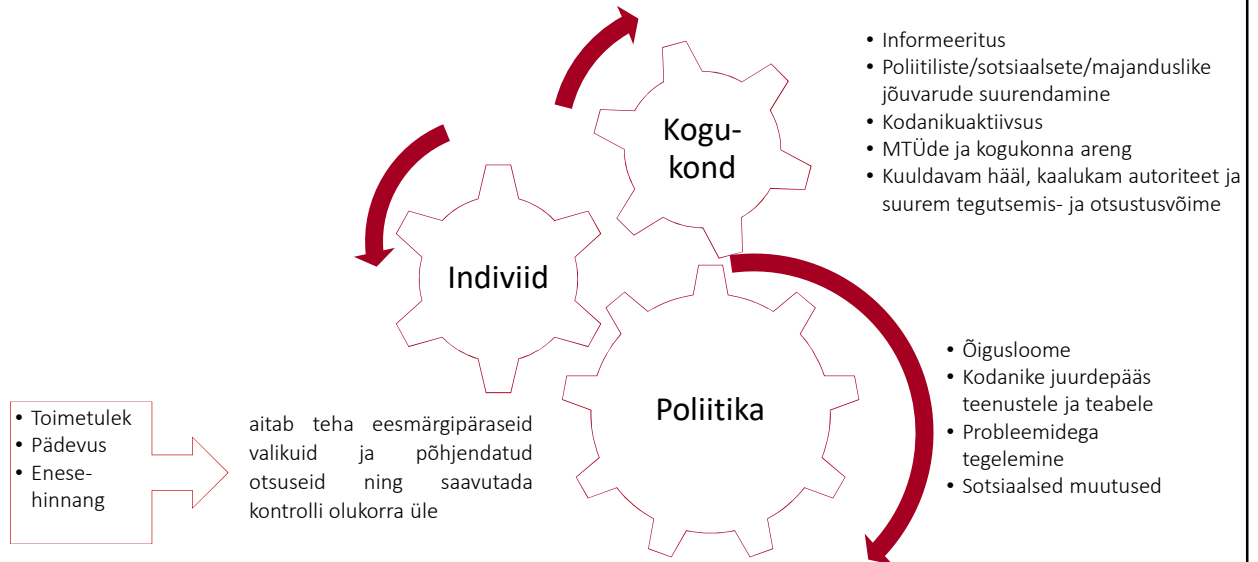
Kogukond

• Informeeritus
• Poliitiliste/sotsiaalsete/majanduslike jõuvarude suurendamine
• Kodanikuaktiivsus
• MTÜde ja kogukonna areng
• Kuuldavam hääl, kaalukam autoriteet ja suurem tegutsemis- ja otsustusvõime

Indiviid

Poliitika

• Õigusloome
• Kodanike juurdepääs teenustele ja teabele
• Probleemidega tegelemine
• Sotsiaalsed muutused

• Toimetulek
• Pädevus
• Enesehinnang

aitab teha eesmärgipäraseid valikuid ja põhjendatud otsuseid ning saavutada kontrolli olukorra üle